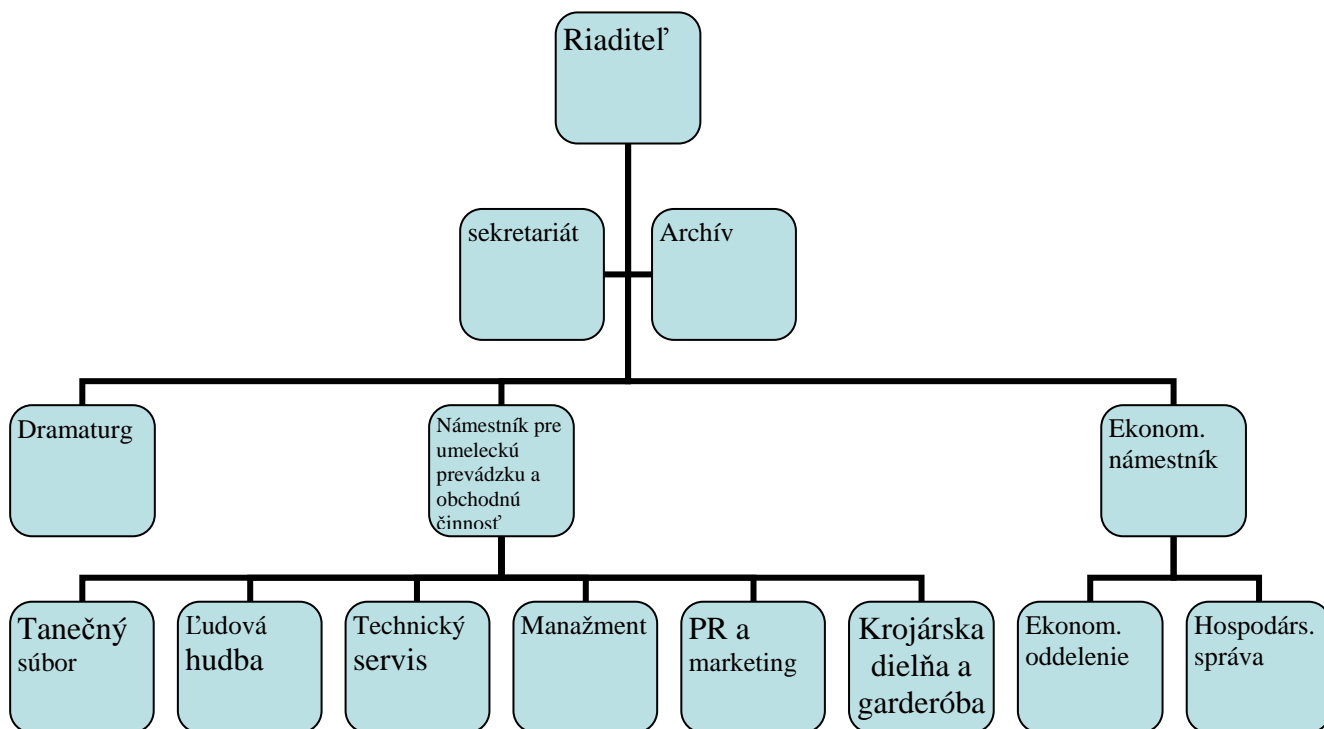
Riaditeľ

sekretariát

Archív

Dramaturg

Námestník pre umeleckú prevádzku a obchodnú činnosť

Ekonom. námestník

Tanečný súbor

Ľudová hudba

Technický servis

Manažment

PR a marketing

Krojárska dielňa a garderóba

Ekonom. oddelenie

Hospodárs. správa